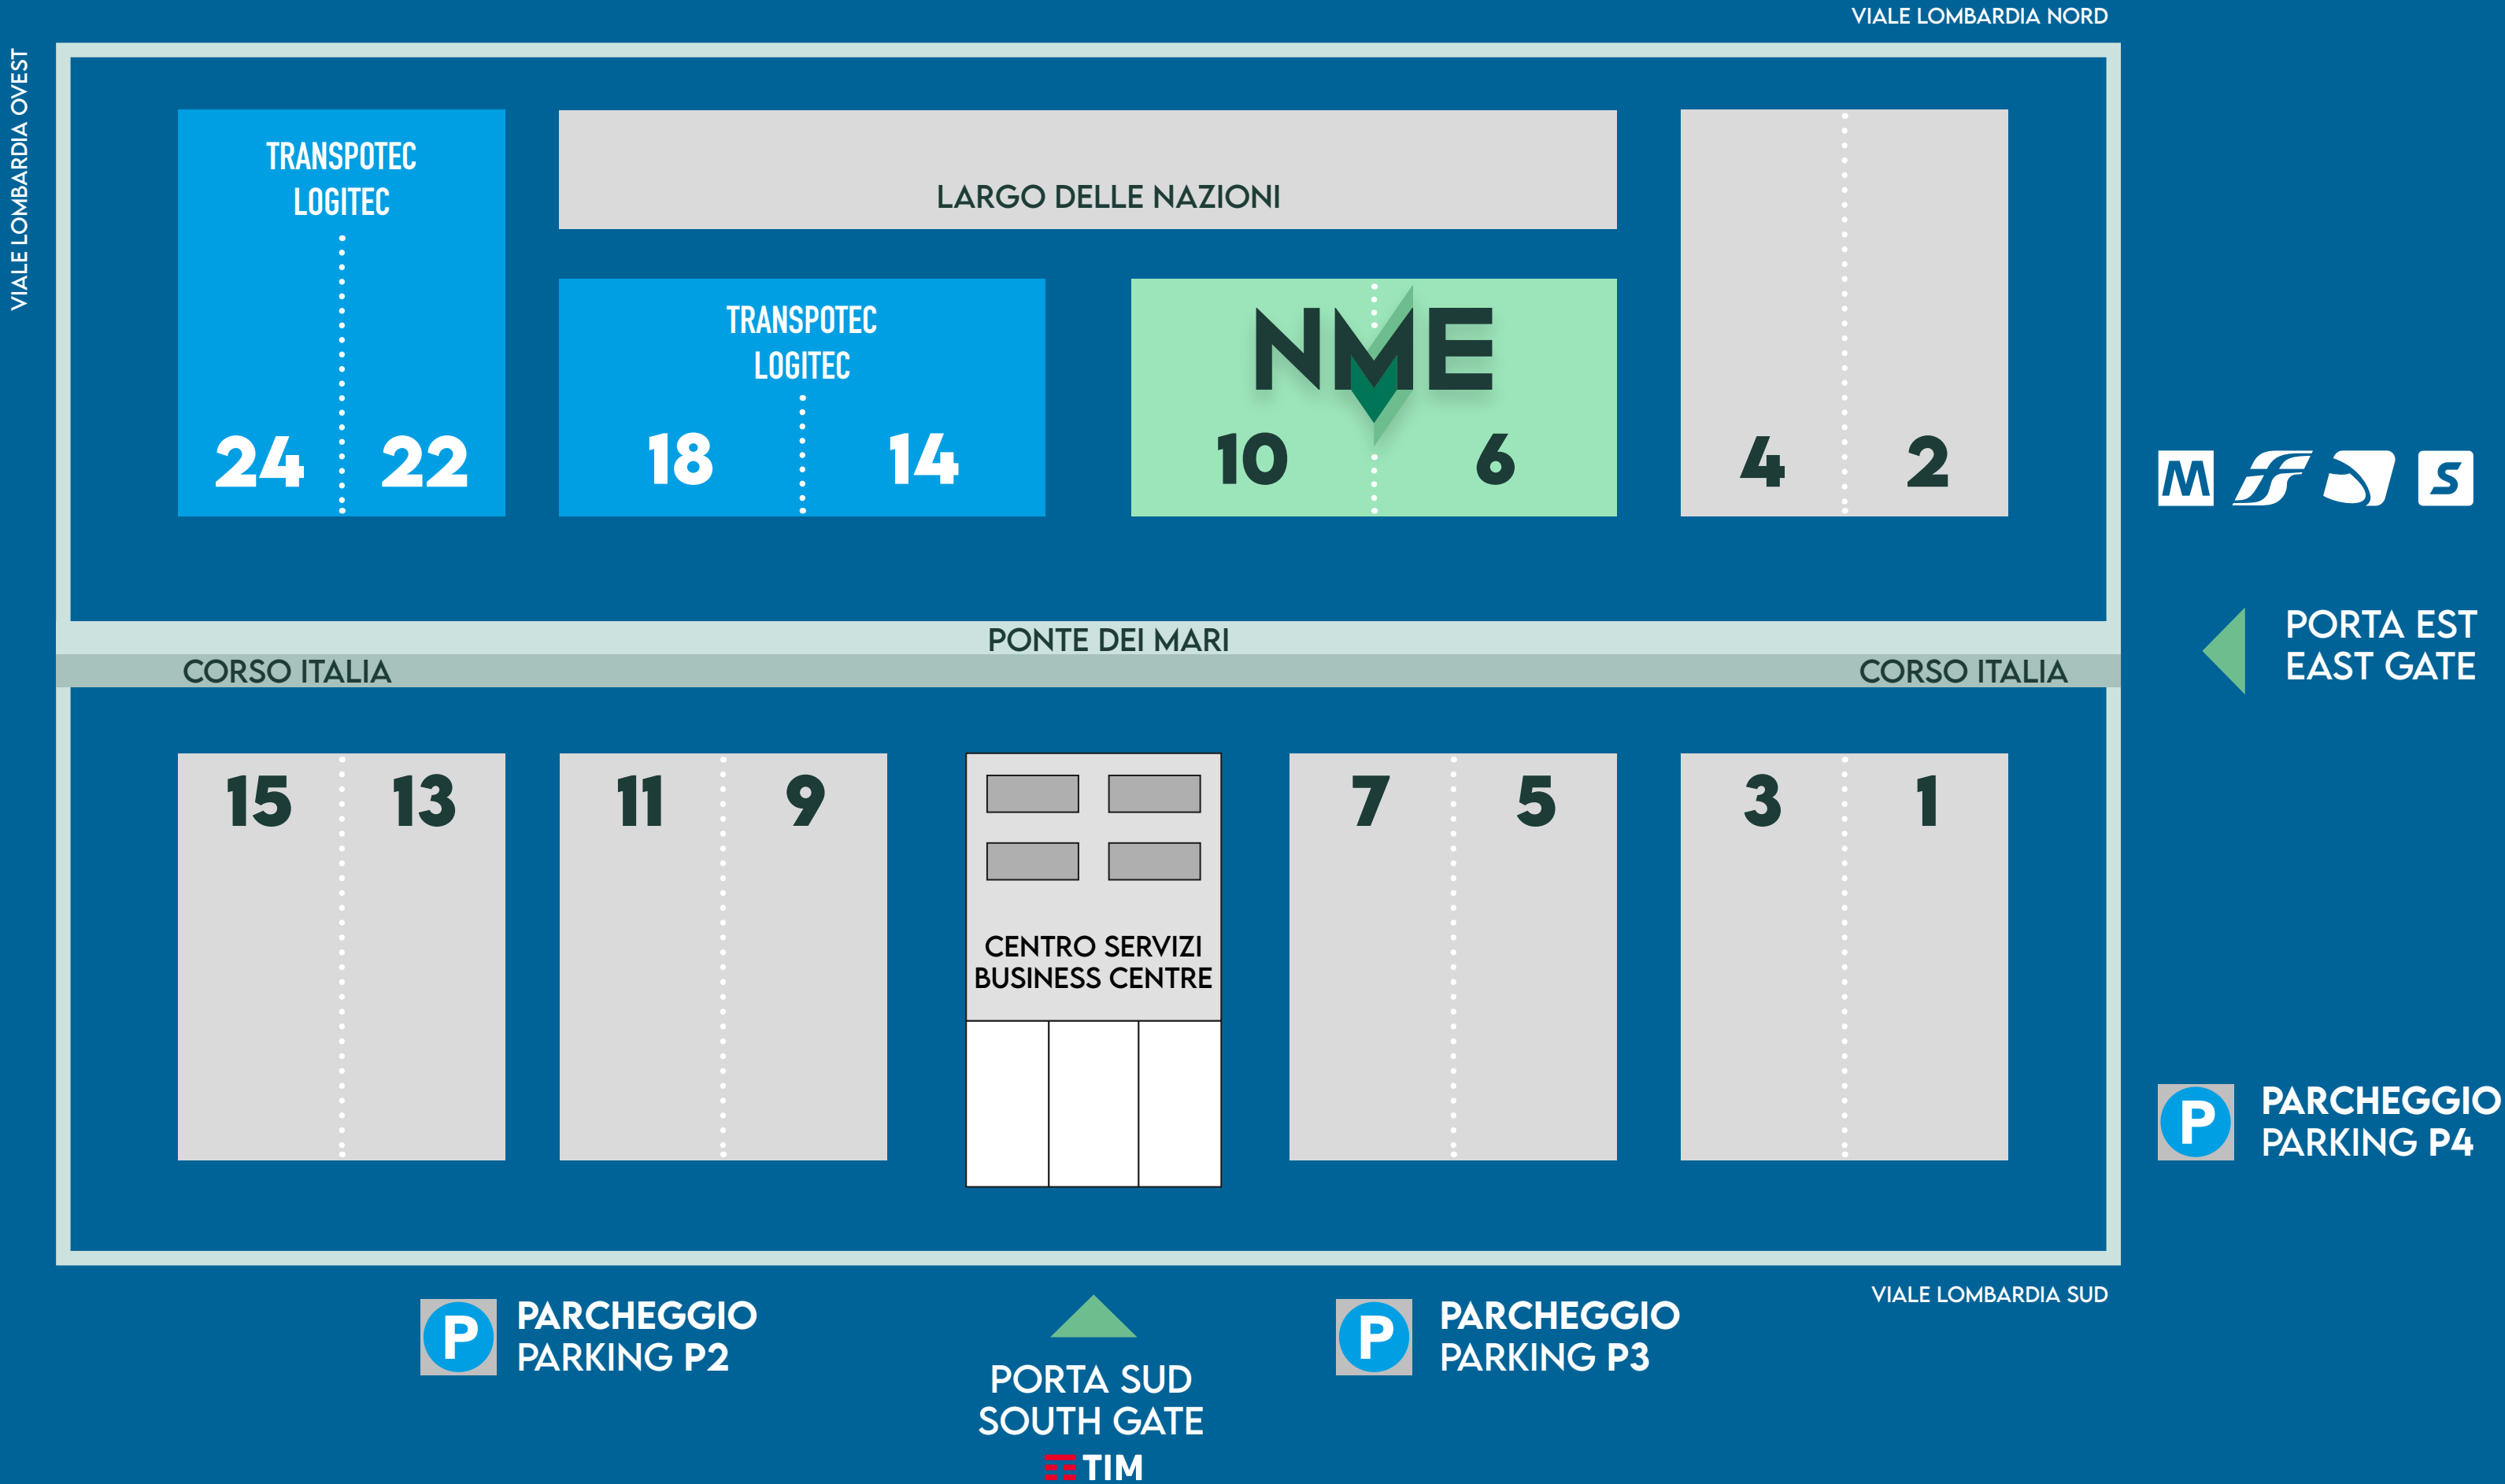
VIALE LOMBARDIA NORD

VIALE LOMBARDIA OVEST

TRANSPOTEC
LOGITEC
24 22

LARGO DELLE NAZIONI

TRANSPOTEC
LOGITEC
18 14

NME
10 6

4 2

M S

PONTE DEI MARI

CORSO ITALIA

CORSO ITALIA

PORTA EST
EAST GATE

15 13

11 9

CENTRO SERVIZI
BUSINESS CENTRE

7 5

3 1

P PARCHEGGIO
PARKING P4

VIALE LOMBARDIA SUD

P PARCHEGGIO
PARKING P2

PORTA SUD
SOUTH GATE
TIM

P PARCHEGGIO
PARKING P3